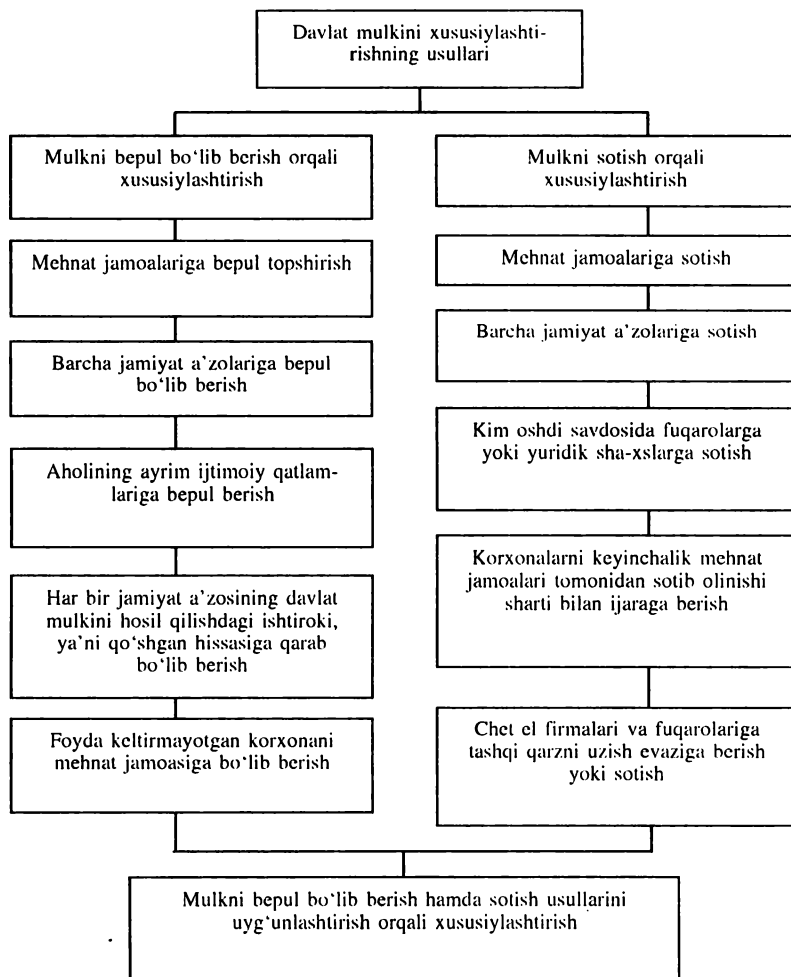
Davlat mulkini xususiylashtirishning usullari

Mulkni bepul bo'lib berish orqali xususiylashtirish

Mehnat jamoalariga bepul topshirish

Barcha jamiyat a'zolariga bepul bo'lib berish

Aholining ayrim ijtimoiy qatlamlariga bepul berish

Har bir jamiyat a'zosining davlat mulkini hosil qilishdagi ishtiroki, ya'ni qo'shgan hissasiga qarab bo'lib berish

Foyda keltirmayotgan korxonani mehnat jamoasiga bo'lib berish

Mulkni sotish orqali xususiylashtirish

Mehnat jamoalariga sotish

Barcha jamiyat a'zolariga sotish

Kim oshdi savdosida fuqarolarga yoki yuridik sha-xslarga sotish

Korxonalarni keyinchalik mehnat jamoalari tomonidan sotib olinishi sharti bilan ijaraga berish

Chet el firmalari va fuqarolariga tashqi qarzni uzish evaziga berish yoki sotish

Mulkni bepul bo'lib berish hamda sotish usullarini uyg'unlashtirish orqali xususiylashtirish